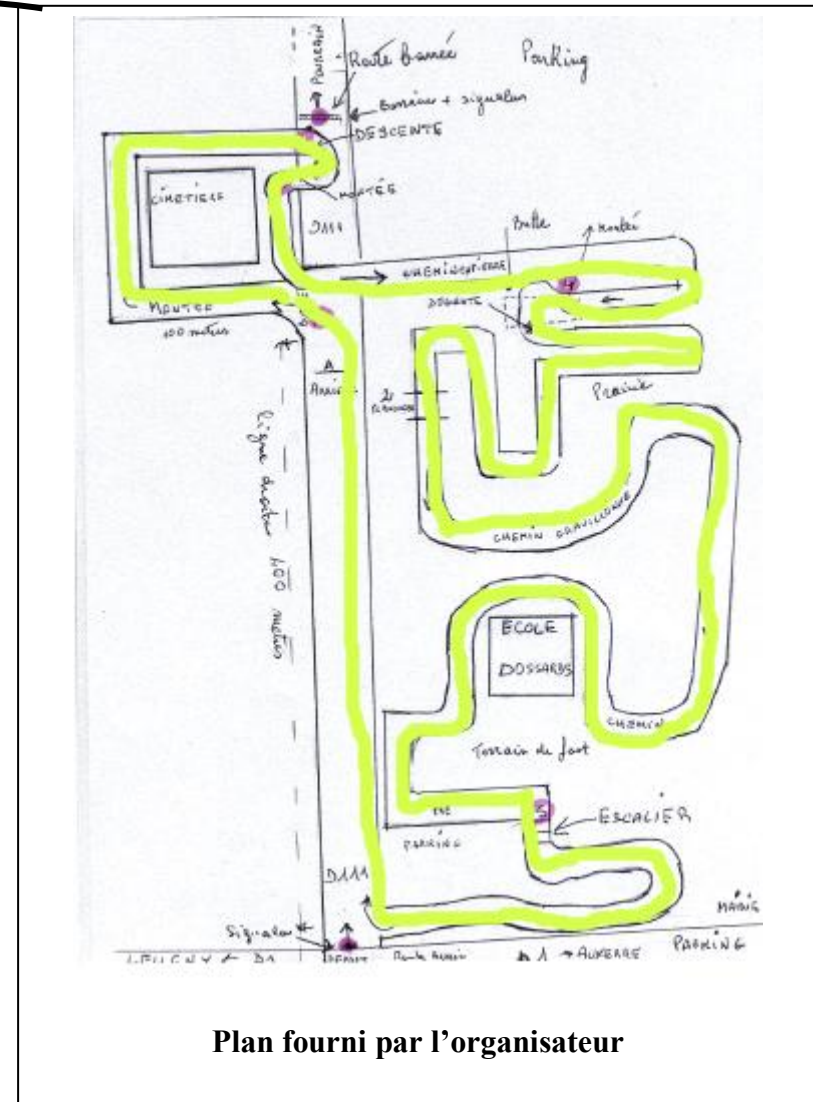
POURRAIN

Route Barrée

Parking

Barrière + signaleur

DESCENTE

CIMETIERE

MONTÉE

D111

Butte

Montée

CHEMIN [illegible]

DESCENTE

MONTEE

100 mètres

1

Arrivée

2 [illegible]

Prairie

Ligne droite 400 mètres

CHEMIN GRAVILLONNÉ

ECOLE

DOSSARDS

CHEMIN

Terrain de foot

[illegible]

ESCALIER

PARKING

D111

MAIRIE

Signaleur

LEUGNY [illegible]

DÉPART

Route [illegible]

1

AUXERRE

PARKING

Plan fourni par l'organisateur